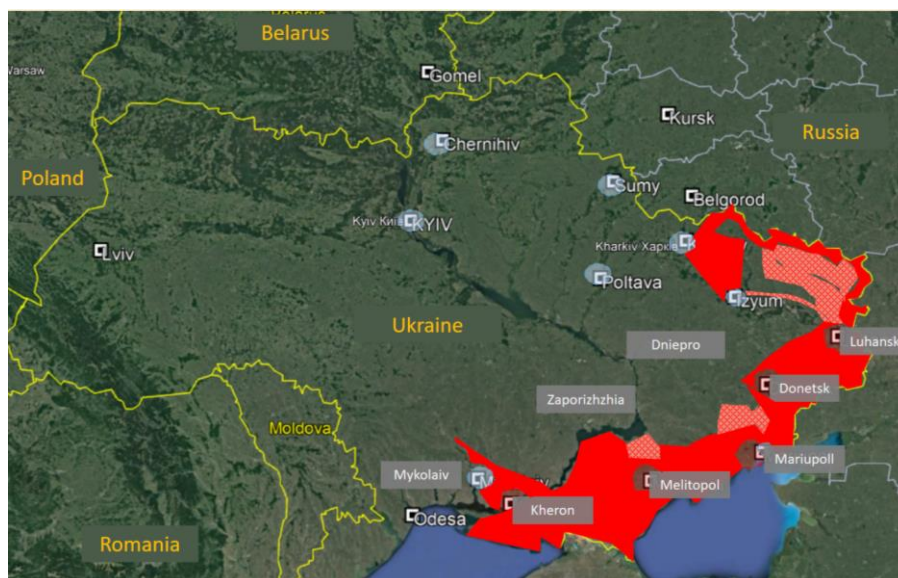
Belarus
Warsaw
Gomel
Kursk
Russia
Chernihiv
Poland
Sumy
Belgorod
Kyiv Київ
KYIV
Kharkiv Харків
Lviv
Poltava
Izyum
Ukraine
Dniepro
Luhansk
Donetsk
Zaporizhzhia
Moldova
Mariupoll
Mykolaiv
Melitopol
Kheron
Odesa
Romania